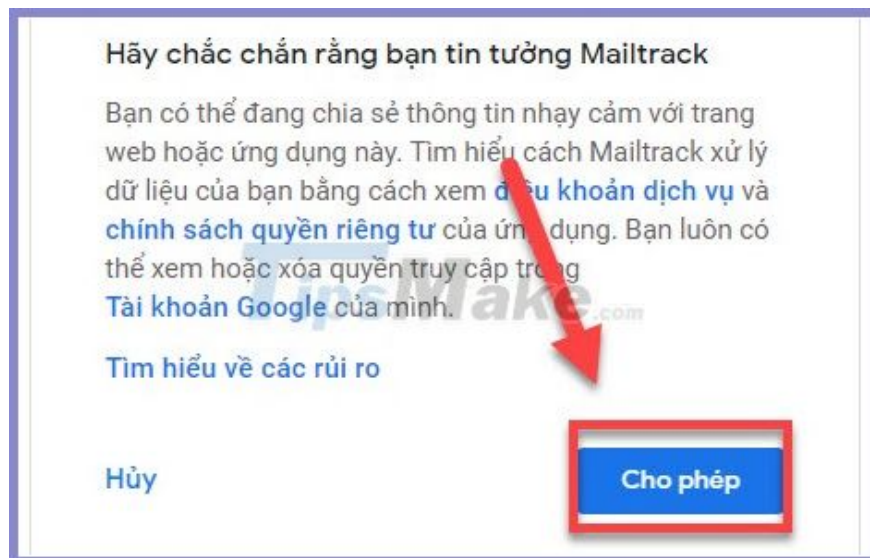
Hãy chắc chắn rằng bạn tin tưởng Mailtrack

Bạn có thể đang chia sẻ thông tin nhạy cảm với trang web hoặc ứng dụng này. Tìm hiểu cách Mailtrack xử lý dữ liệu của bạn bằng cách xem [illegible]u khoản dịch vụ và chính sách quyền riêng tư của ứn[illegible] dụng. Bạn luôn có thể xem hoặc xóa quyền truy cập tr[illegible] Tài khoản Google của mình.

TipsMake.com

Tìm hiểu về các rủi ro

Hủy

Cho phép